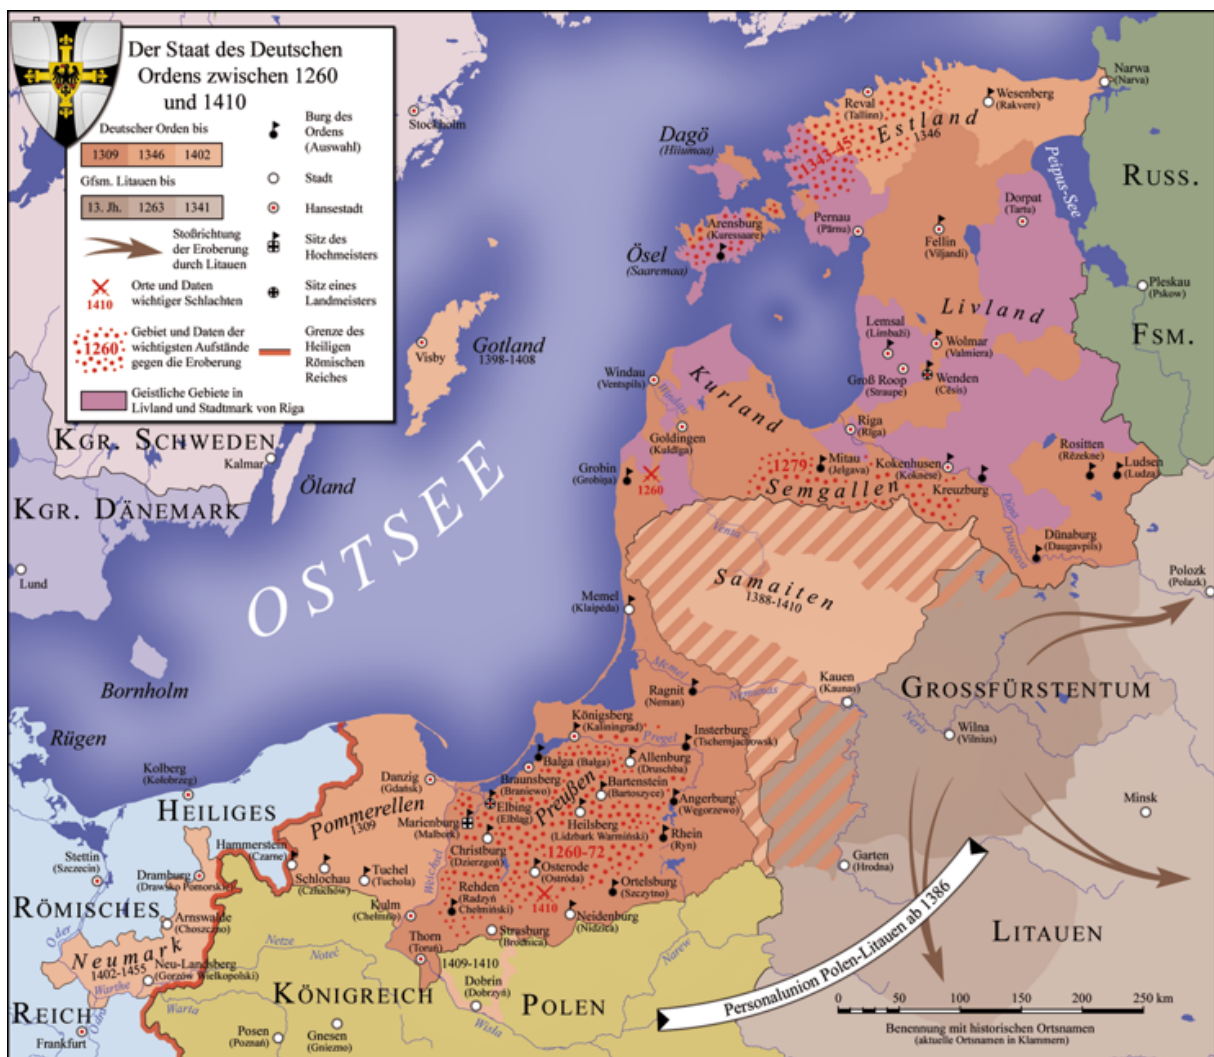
Der Staat des Deutschen Ordens zwischen 1260 und 1410

Deutscher Orden bis

| 1309 | 1346 | 1402 |
|---|---|---|

Gfsm. Litauen bis

| 13. Jh. | 1263 | 1341 |
|---|---|---|

Stoßrichtung der Eroberung durch Litauen

1410 Orte und Daten wichtiger Schlachten

1260 Gebiet und Daten der wichtigsten Aufstände gegen die Eroberung

Geistliche Gebiete in Livland und Stadtmark von Riga

Burg des Ordens (Auswahl)

Stadt

Hansestadt

Sitz des Hochmeisters

Sitz eines Landmeisters

Grenze des Heiligen Römischen Reiches

Stockholm

Dagö (Hiiumaa)

Reval (Tallinn)

Wesenberg (Rakvere)

Narwa (Narva)

Estland 1346

1343-45

RUSS.

Peipus-See

Dorpat (Tartu)

Arensburg (Kuressaare)

Ösel (Saaremaa)

Pernau (Pärnu)

Fellin (Viljandi)

Pleskau (Pskow)

FSM.

Livland

Lemsal (Limbaži)

Wolmar (Valmiera)

Groß Roop (Straupe)

Wenden (Cēsis)

Gotland 1398-1408

Visby

Windau (Ventspils)

Kurland

Riga (Rīga)

Goldingen (Kuldīga)

Grobin (Grobiņa)

1260

1279

Mitau (Jelgava)

Kokenhusen (Koknese)

Rositten (Rēzekne)

Ludsen (Ludza)

Semgallen

Kreuzburg

Düna

Dünaburg (Daugavpils)

KGR. SCHWEDEN

Kalmar

Öland

KGR. DÄNEMARK

OSTSEE

Lund

Venta

Samaiten 1388-1410

Memel (Klaipėda)

Polozk (Polack)

Memel

Ragnit (Neman)

Kauen (Kaunas)

GROSSFÜRSTENTUM

Bornholm

Königsberg (Kaliningrad)

Insterburg (Tschernjachowsk)

Wilna (Vilnius)

Rügen

Kolberg (Kołobrzeg)

Danzig (Gdańsk)

Braunsberg (Braniewo)

Balga (Balga)

Allenburg (Druschba)

Bartenstein (Bartoszyce)

Pregel

HEILIGES

Pommerellen 1309

Marienburg (Malbork)

Elbing (Elbląg)

Preußen

Heilsberg (Lidzbark Warmiński)

Angerburg (Węgorzewo)

Rhein (Ryn)

Minsk

Hammerstein (Czarne)

Christburg (Dzierzgoń)

1260-72

Stettin (Szczecin)

Dramburg (Drawsko Pomorskie)

Schlochau (Człuchów)

Tuchel (Tuchola)

Osterode (Ostróda)

Ortelsburg (Szczytno)

Garten (Hrodna)

RÖMISCHES

Arnswalde (Choszczno)

Kulm (Chełmno)

Weichsel

Rehden (Radzyń Chełmiński)

1410

Neidenburg (Nidzica)

Personalunion Polen-Litauen ab 1386

LITAUEN

Oder

Neumark 1402-1455

Neu-Landsberg (Gorzów Wielkopolski)

Netze

Thorn (Toruń)

Strasburg (Brodnica)

Narew

1409-1410

Warthe

Noteć

KÖNIGREICH

Dobrin (Dobrzyń)

POLEN

REICH

Warta

Wisła

Frankfurt

Posen (Poznań)

Gnesen (Gniezno)

0 50 100 150 200 250 km

Benennung mit historischen Ortsnamen (aktuelle Ortsnamen in Klammern)